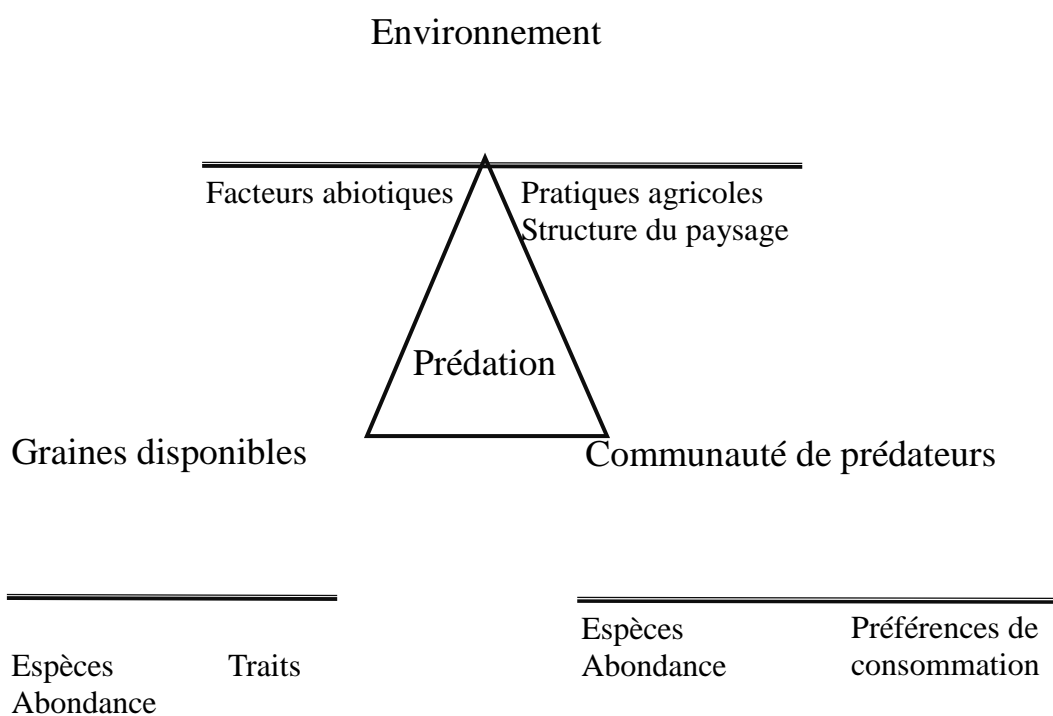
Environnement

Facteurs abiotiques

Pratiques agricoles
Structure du paysage

Prédation

Graines disponibles

Communauté de prédateurs

Espèces
Abondance

Traits

Espèces
Abondance

Préférences de consommation